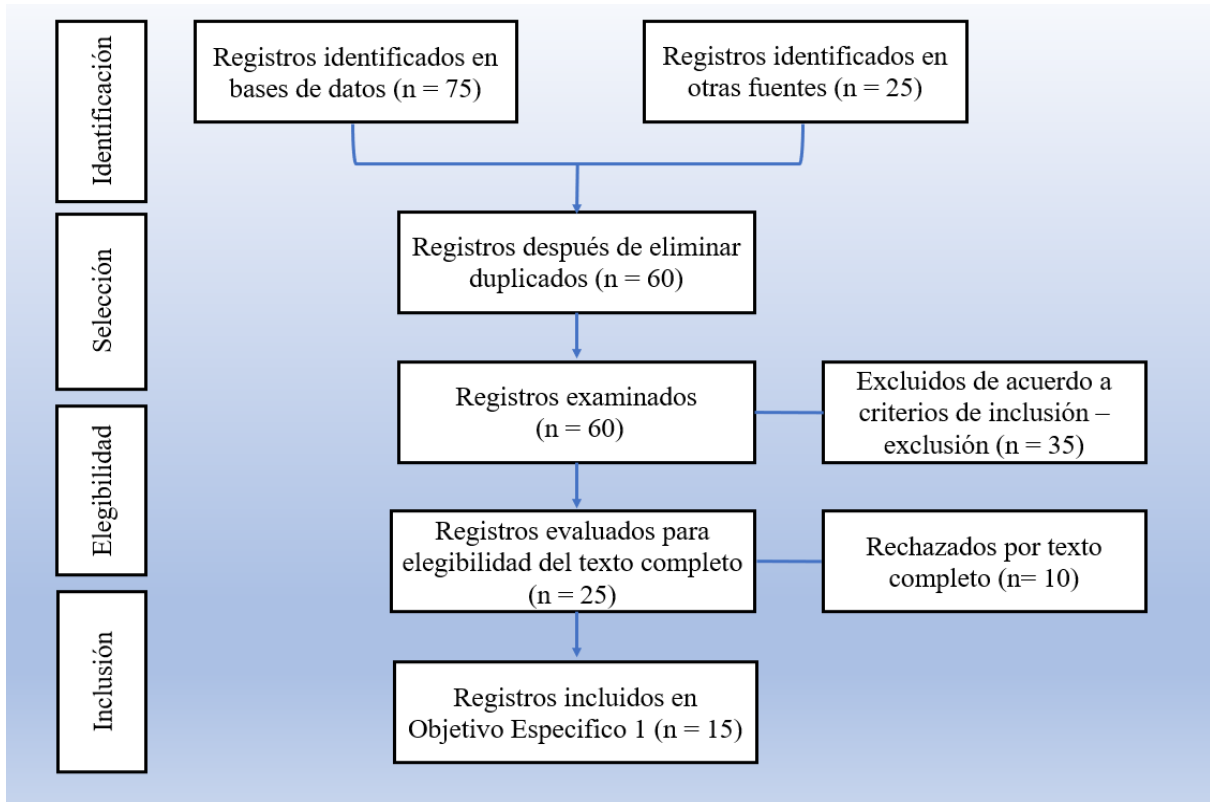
Identificación

Registros identificados en bases de datos (n = 75)

Registros identificados en otras fuentes (n = 25)

Selección

Registros después de eliminar duplicados (n = 60)

Registros examinados (n = 60)

Excluidos de acuerdo a criterios de inclusión – exclusión (n = 35)

Elegibilidad

Registros evaluados para elegibilidad del texto completo (n = 25)

Rechazados por texto completo (n= 10)

Inclusión

Registros incluidos en Objetivo Especifico 1 (n = 15)